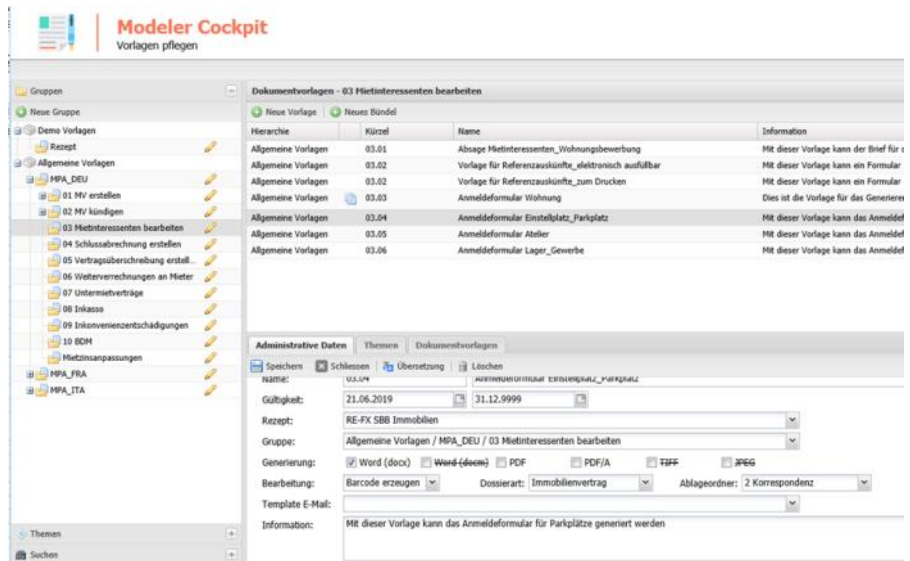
Modeler Cockpit
Vorlagen pflegen

Gruppen
Neue Gruppe
Demo Vorlagen
Rezept
Allgemeine Vorlagen
MPA_DEU
01 MV erstellen
02 MV kündigen
03 Mietinteressenten bearbeiten
04 Schlussabrechnung erstellen
05 Vertragsüberschreibung erstell...
06 Weiterverrechnungen an Mieter
07 Untermietverträge
08 Inkasso
09 Inkonvenienzentschädigungen
10 BDM
Mietzinsanpassungen
MPA_FRA
MPA_ITA

Themen
Suchen

Dokumentvorlagen - 03 Mietinteressenten bearbeiten
Neue Vorlage | Neues Bündel

| Hierarchie | Kürzel | Name | Information |
|---|---|---|---|
| Allgemeine Vorlagen | 03.01 | Absage Mietinteressenten_Wohnungsbewerbung | Mit dieser Vorlage kann der Brief für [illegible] |
| Allgemeine Vorlagen | 03.02 | Vorlage für Referenzauskünfte_elektronisch ausfüllbar | Mit dieser Vorlage kann ein Formular |
| Allgemeine Vorlagen | 03.02 | Vorlage für Referenzauskünfte_zum Drucken | Mit dieser Vorlage kann ein Formular |
| Allgemeine Vorlagen | 03.03 | Anmeldeformular Wohnung | Dies ist die Vorlage für das Generieren |
| Allgemeine Vorlagen | 03.04 | Anmeldeformular Einstellplatz_Parkplatz | Mit dieser Vorlage kann das Anmeldef |
| Allgemeine Vorlagen | 03.05 | Anmeldeformular Atelier | Mit dieser Vorlage kann das Anmeldef |
| Allgemeine Vorlagen | 03.06 | Anmeldeformular Lager_Gewerbe | Mit dieser Vorlage kann das Anmeldef |

Administrative Daten | Themen | Dokumentvorlagen
Speichern | Schliessen | Übersetzung | Löschen
Name: 03.04 Anmeldeformular Einstellplatz_Parkplatz
Gültigkeit: 21.06.2019 31.12.9999
Rezept: RE-FX SBB Immobilien
Gruppe: Allgemeine Vorlagen / MPA_DEU / 03 Mietinteressenten bearbeiten
Generierung: Word (docx) Word (docm) PDF PDF/A TIFF JPEG
Bearbeitung: Barcode erzeugen Dossierart: Immobilienvertrag Ablageordner: 2 Korrespondenz
Template E-Mail:
Information: Mit dieser Vorlage kann das Anmeldeformular für Parkplätze generiert werden